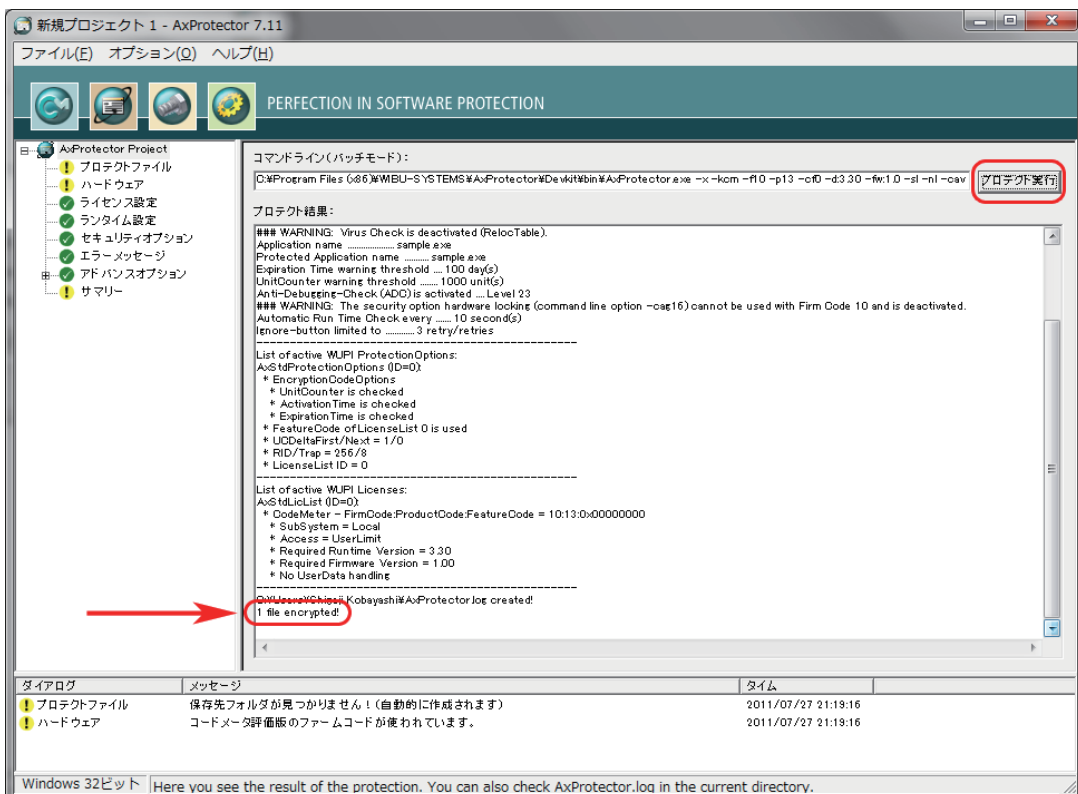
新規プロジェクト 1 - AxProtector 7.11

ファイル(F) オプション(O) ヘルプ(H)

PERFECTION IN SOFTWARE PROTECTION

AxProtector Project
プロテクトファイル
ハードウェア
ライセンス設定
ランタイム設定
セキュリティオプション
エラーメッセージ
アドバンスオプション
サマリー

コマンドライン(バッチモード):
C:¥Program Files (x86)¥WIBU-SYSTEMS¥AxProtector¥Devkit¥bin¥AxProtector.exe -x -kcm -f10 -p13 -cf0 -d:3.30 -fw:1.0 -sl -nl -cav
プロテクト実行

プロテクト結果:

### WARNING: Virus Check is deactivated (RelocTable).
Application name .................. sample.exe
Protected Application name .......... sample.exe
Expiration Time warning threshold .... 100 day(s)
UnitCounter warning threshold ........ 1000 unit(s)
Anti-Debugging-Check (ADC) is activated .... Level 23
### WARNING: The security option hardware locking (command line option -cag16) cannot be used with Firm Code 10 and is deactivated.
Automatic Run Time Check every ...... 10 second(s)
Ignore-button limited to ............ 3 retry/retries
--------------------------------------------------------
List of active WUPI ProtectionOptions:
AxStdProtectionOptions (ID=0):
* EncryptionCodeOptions
* UnitCounter is checked
* ActivationTime is checked
* ExpirationTime is checked
* FeatureCode of LicenseList 0 is used
* UCDeltaFirst/Next = 1/0
* RID/Trap = 256/8
* LicenseList ID = 0
--------------------------------------------------------
List of active WUPI Licenses:
AxStdLicList (ID=0):
* CodeMeter - FirmCode:ProductCode:FeatureCode = 10:13:0x00000000
* SubSystem = Local
* Access = UserLimit
* Required Runtime Version = 3.30
* Required Firmware Version = 1.00
* No UserData handling
--------------------------------------------------------
C:¥Users¥Shigeji Kobayashi¥AxProtector.log created!
1 file encrypted!

| ダイアログ | メッセージ | タイム |
|---|---|---|
| プロテクトファイル | 保存先フォルダが見つかりません！(自動的に作成されます) | 2011/07/27 21:19:16 |
| ハードウェア | コードメータ評価版のファームコードが使われています。 | 2011/07/27 21:19:16 |

Windows 32ビット Here you see the result of the protection. You can also check AxProtector.log in the current directory.